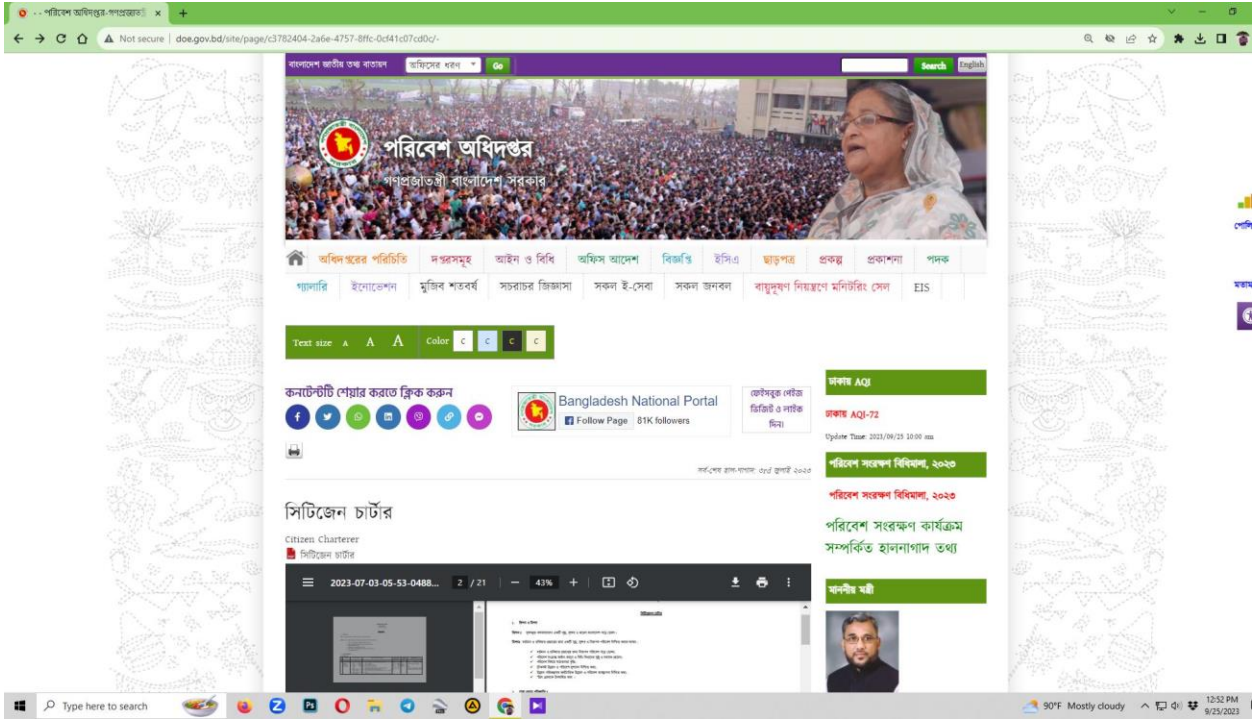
- - পরিবেশ অধিদপ্তর-গণপ্রজাতন্ত্রী ×
Not secure | doe.gov.bd/site/page/c3782404-2a6e-4757-8ffc-0cf41c07cd0c/-

বাংলাদেশ জাতীয় তথ্য বাতায়ন অফিসের ধরণ Go Search English

পরিবেশ অধিদপ্তর
গণপ্রজাতন্ত্রী বাংলাদেশ সরকার

অধিদপ্তরের পরিচিতি দপ্তরসমূহ আইন ও বিধি অফিস আদেশ বিজ্ঞপ্তি ইসিএ ছাড়পত্র প্রকল্প প্রকাশনা পদক
গ্যালারি ইনোভেশন মুজিব শতবর্ষ সচরাচর জিজ্ঞাসা সকল ই-সেবা সকল জনবল বায়ুদূষণ নিয়ন্ত্রণে মনিটরিং সেল EIS

Text size A A A Color C C C C

কনটেন্টটি শেয়ার করতে ক্লিক করুন

Bangladesh National Portal
Follow Page 81K followers

ফেইসবুক পেইজ ভিজিট ও লাইক দিন।

সর্ব-শেষ হাল-নাগাদ: ০৩ জুলাই ২০২৩

সিটিজেন চার্টার
Citizen Charterer
সিটিজেন চার্টার

2023-07-03-05-53-0488... 2 / 21 — 43% +

ঢাকায় AQI
ঢাকায় AQI-72
Update Time: 2023/09/25 10:00 am

পরিবেশ সংরক্ষণ বিধিমালা, ২০২৩
পরিবেশ সংরক্ষণ বিধিমালা, ২০২৩

পরিবেশ সংরক্ষণ কার্যক্রম সম্পর্কিত হালনাগাদ তথ্য

মাননীয় মন্ত্রী

Type here to search
90°F Mostly cloudy 12:52 PM 9/25/2023